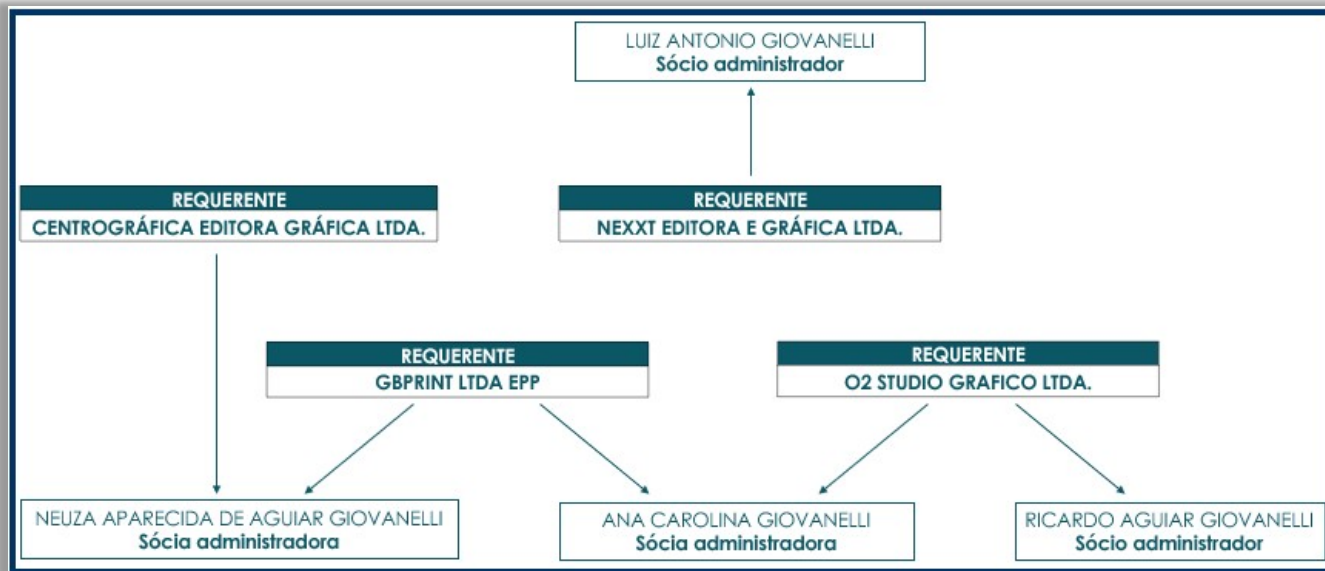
LUIZ ANTONIO GIOVANELLI
Sócio administrador

REQUERENTE
CENTROGRÁFICA EDITORA GRÁFICA LTDA.

REQUERENTE
NEXXT EDITORA E GRÁFICA LTDA.

REQUERENTE
GBPRINT LTDA EPP

REQUERENTE
O2 STUDIO GRAFICO LTDA.

NEUZA APARECIDA DE AGUIAR GIOVANELLI
Sócia administradora

ANA CAROLINA GIOVANELLI
Sócia administradora

RICARDO AGUIAR GIOVANELLI
Sócio administrador